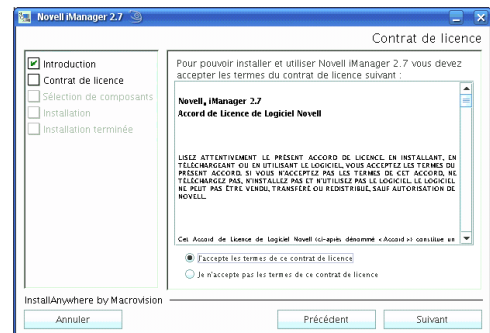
Novell iManager 2.7

Contrat de licence

Introduction
Contrat de licence
Sélection de composants
Installation
Installation terminée

Pour pouvoir installer et utiliser Novell iManager 2.7 vous devez accepter les termes du contrat de licence suivant :

Novell, iManager 2.7
Accord de Licence de Logiciel Novell

LISEZ ATTENTIVEMENT LE PRÉSENT ACCORD DE LICENCE. EN INSTALLANT, EN TÉLÉCHARGEANT OU EN UTILISANT LE LOGICIEL, VOUS ACCEPTEZ LES TERMES DU PRÉSENT ACCORD. SI VOUS N'ACCEPTEZ PAS LES TERMES DE CET ACCORD, NE TÉLÉCHARGEZ PAS, N'INSTALLEZ PAS ET N'UTILISEZ PAS LE LOGICIEL. LE LOGICIEL NE PEUT PAS ÊTRE VENDU, TRANSFÉRÉ OU REDISTRIBUÉ, SAUF AUTORISATION DE NOVELL.

Cet Accord de Licence de Logiciel Novell («ci-après dénommé « Accord ») constitue un

J'accepte les termes de ce contrat de licence
Je n'accepte pas les termes de ce contrat de licence

InstallAnywhere by Macrovision

Annuler
Précédent
Suivant